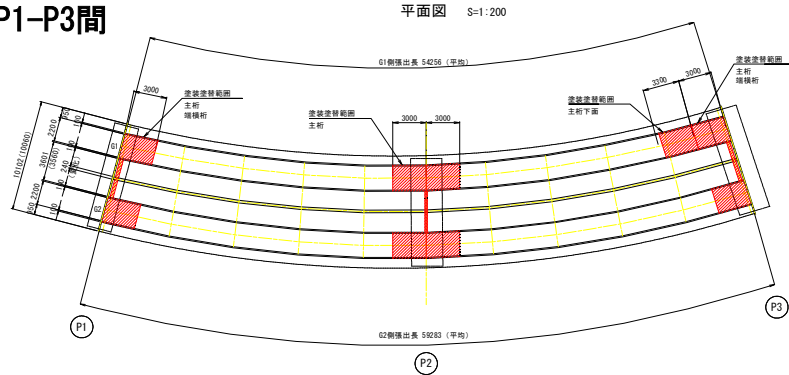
P1-P3間

平面図 S=1:200

G1側張出長 54256（平均）

3000

塗装塗替範囲
主桁
端横桁

塗装塗替範囲
主桁

3000 3000

塗装塗替範囲
主桁下面

3300 3000

塗装塗替範囲
主桁
端横桁

10102（10000）

2200
3600
（3560）
240
（測定）
2200
150
150
100
100

G1
G2

P1

P2

P3

G2側張出長 59283（平均）